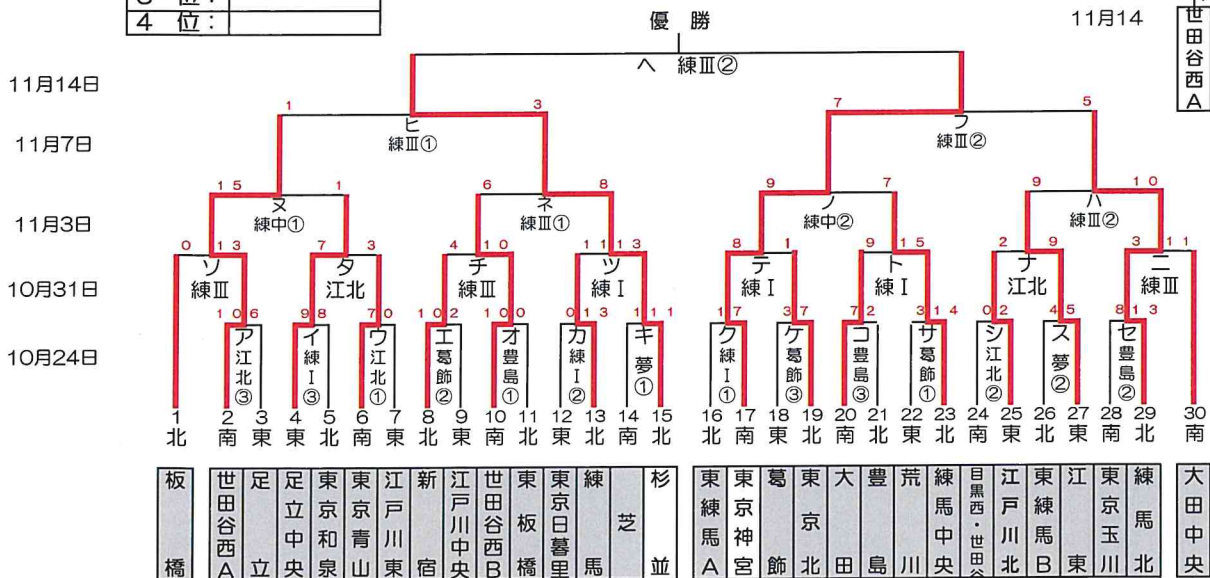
4 位：

優 勝

11月14

世田谷西A

11月14日

ヘ 練Ⅲ②

11月7日

1 3 7 5

ヒ 練Ⅲ①

フ 練Ⅲ②

11月3日

15 1 6 8 9 7 9 10

ヌ 練中①

ネ 練Ⅲ①

ノ 練中②

ハ 練Ⅲ②

10月31日

0 13 7 3 4 10 11 13 8 1 9 15 2 9 3 11

ソ 練Ⅲ

タ 江北

チ 練Ⅲ

ツ 練Ⅰ

テ 練Ⅰ

ト 練Ⅰ

ナ 江北

ニ 練Ⅲ

10月24日

10 6 9 8 7 0 10 2 10 0 0 13 1 1 17 3 7 7 2 3 14 0 2 4 5 8 13

ア 江北③

イ 練Ⅰ③

ウ 江北①

エ 葛飾②

オ 豊島①

カ 練Ⅰ②

キ 夢①

ク 練Ⅰ①

ケ 葛飾③

コ 豊島③

サ 葛飾①

シ 江北②

ス 夢②

セ 豊島②

1 北 2 南 3 東 4 東 5 北 6 南 7 東 8 北 9 東 10 南 11 北 12 東 13 北 14 南 15 北 16 北 17 南 18 東 19 北 20 南 21 北 22 東 23 北 24 南 25 東 26 北 27 東 28 南 29 北 30 南

| 板橋 | 世田谷西A | 足立 | 足立中央 | 東京和泉 | 東京青山 | 江戸川東 | 新宿 | 江戸川中央 | 世田谷西B | 東板橋 | 東京日暮里 | 練馬 | 芝 | 杉並 |

| 東練馬A | 東京神宮 | 葛飾 | 東京北 | 大田 | 豊島 | 荒川 | 練馬中央 | 目黒西・世田谷 | 江戸川北 | 東練馬B | 江東 | 東京玉川 | 練馬北 | 大田中央 |